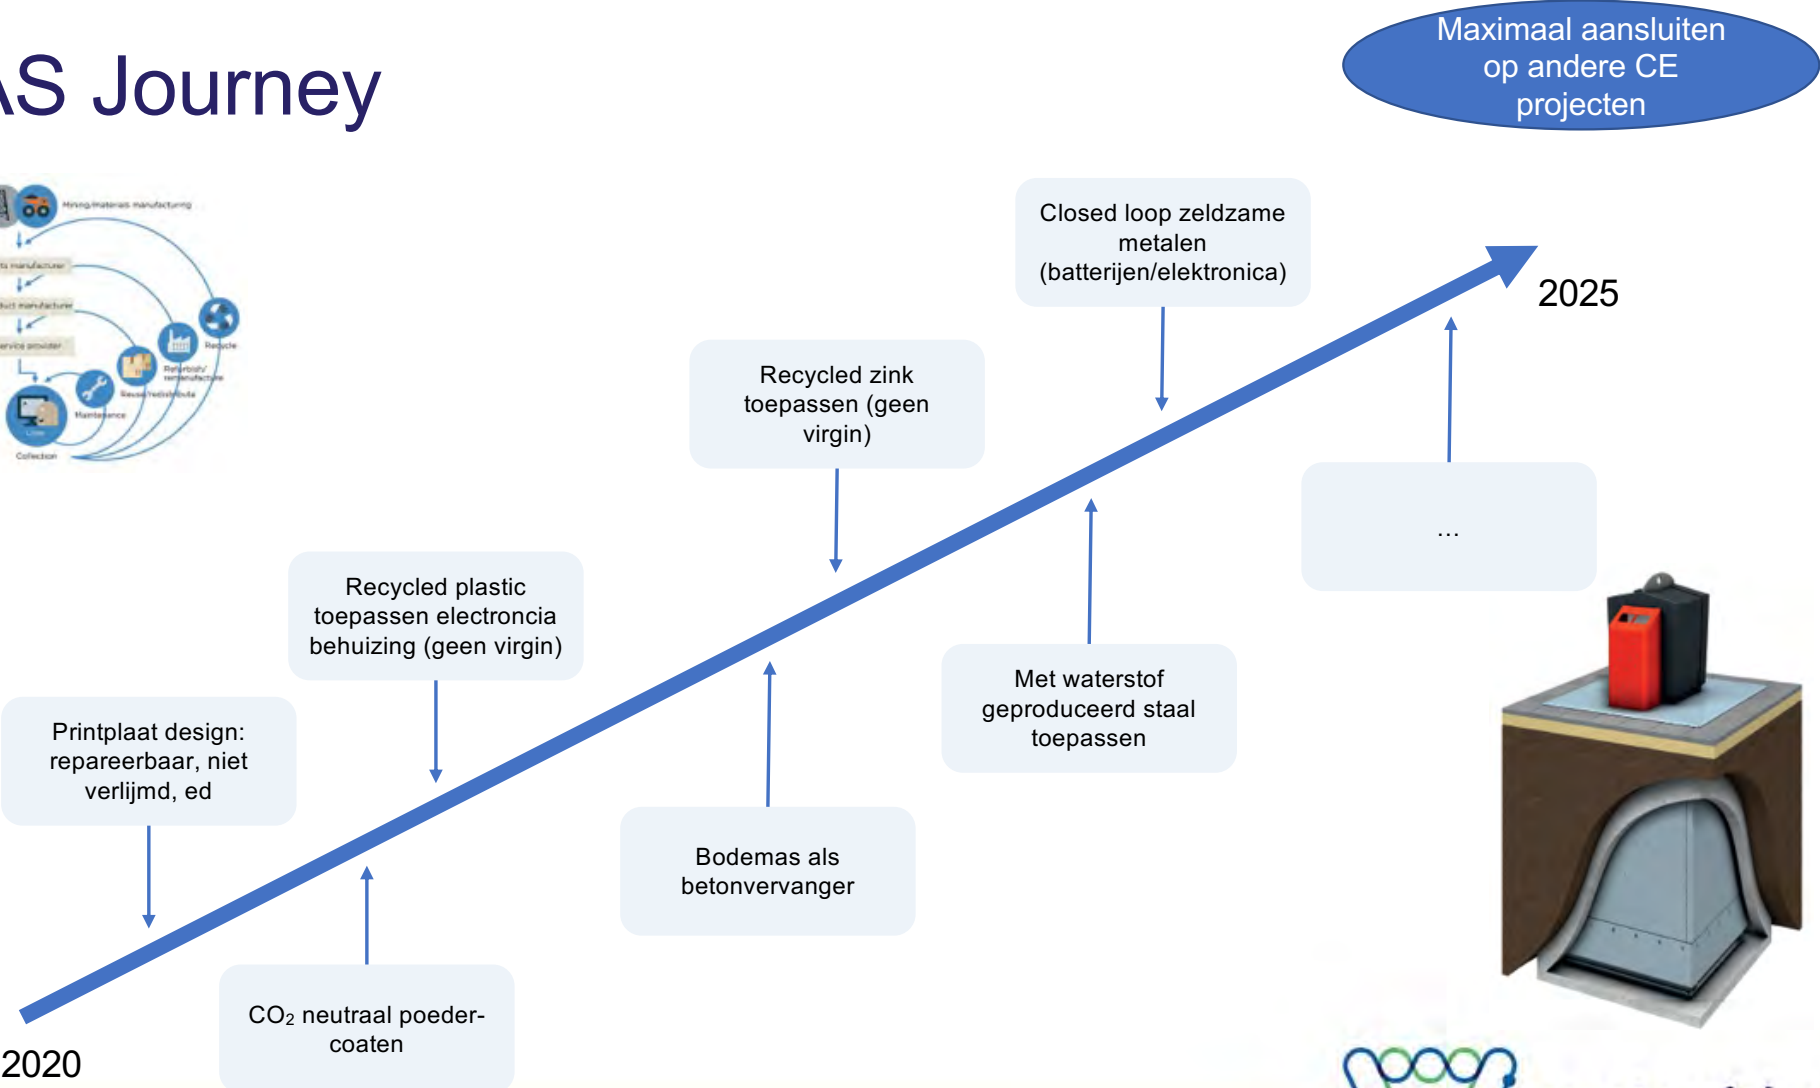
S Journey

Maximaal aansluiten op andere CE projecten

Mining/materials manufacturing

ts manufacturer

uct manufacturer

ervice provider

Reduce

Refurbish/ remanufacture

Reuse/redistribute

Maintenance

User

Collection

Closed loop zeldzame metalen (batterijen/elektronica)

2025

Recycled zink toepassen (geen virgin)

Recycled plastic toepassen electroncia behuizing (geen virgin)

...

Met waterstof geproduceerd staal toepassen

Printplaat design: repareerbaar, niet verlijmd, ed

Bodemas als betonvervanger

$CO_2$ neutraal poeder-coaten

2020